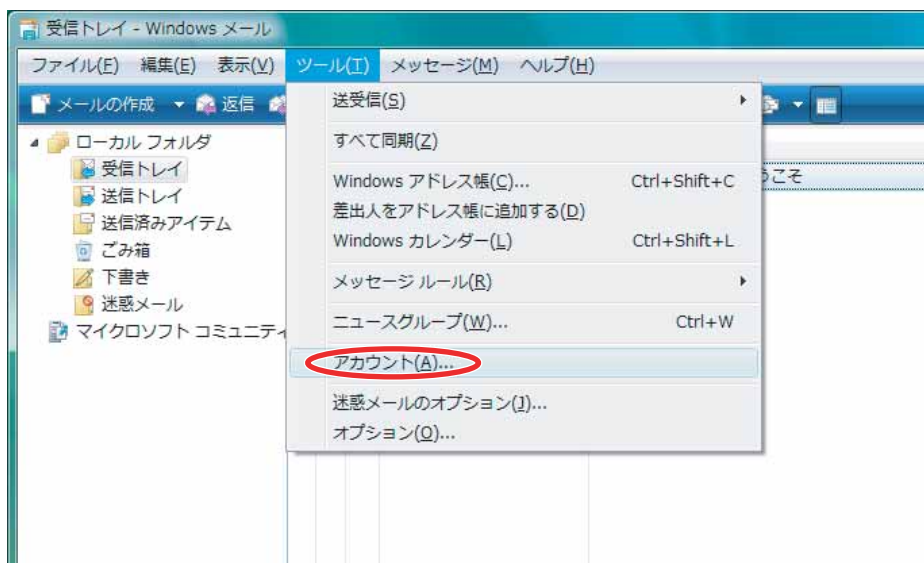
受信トレイ - Windows メール

ファイル(F) 編集(E) 表示(V) ツール(T) メッセージ(M) ヘルプ(H)

メールの作成 返信

ローカル フォルダ
受信トレイ
送信トレイ
送信済みアイテム
ごみ箱
下書き
迷惑メール
マイクロソフト コミュニティ

うこそ

送受信(S)
すべて同期(Z)
Windows アドレス帳(C)... Ctrl+Shift+C
差出人をアドレス帳に追加する(D)
Windows カレンダー(L) Ctrl+Shift+L
メッセージ ルール(R)
ニュースグループ(W)... Ctrl+W
アカウント(A)...
迷惑メールのオプション(J)...
オプション(O)...